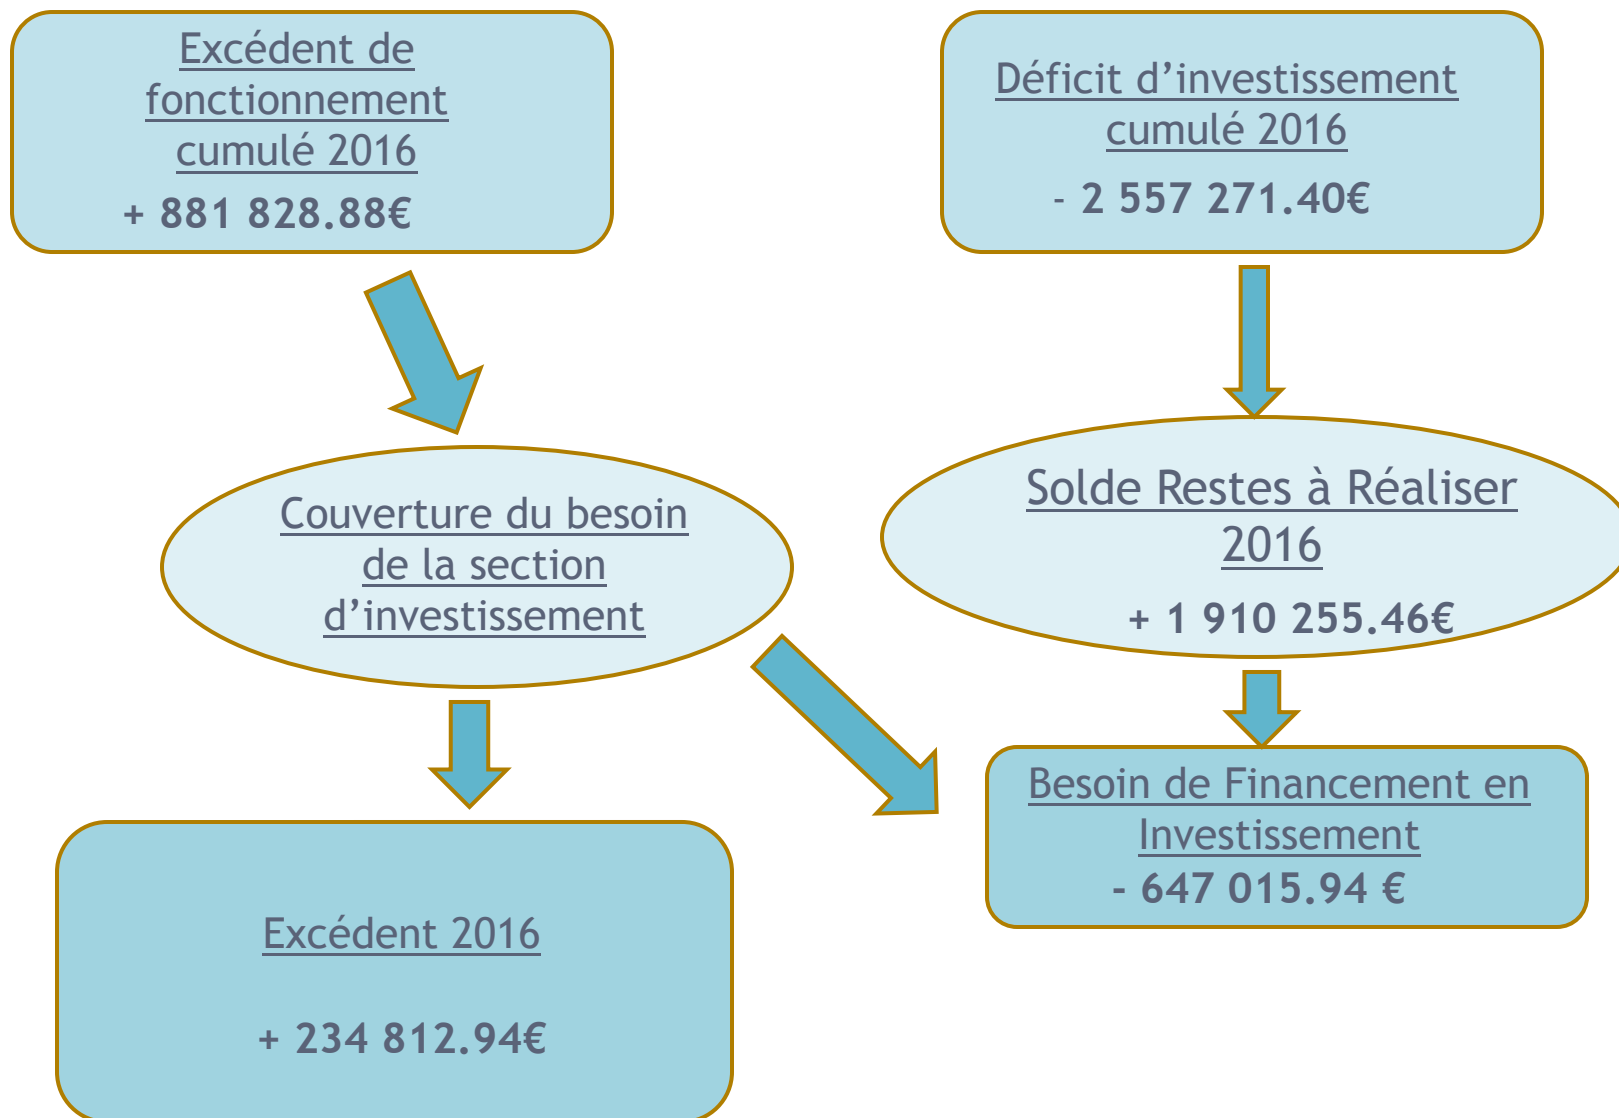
Excédent de fonctionnement cumulé 2016

+ 881 828.88€

Déficit d’investissement cumulé 2016

- 2 557 271.40€

Couverture du besoin de la section d’investissement

Solde Restes à Réaliser 2016

+ 1 910 255.46€

Besoin de Financement en Investissement

- 647 015.94 €

Excédent 2016

+ 234 812.94€